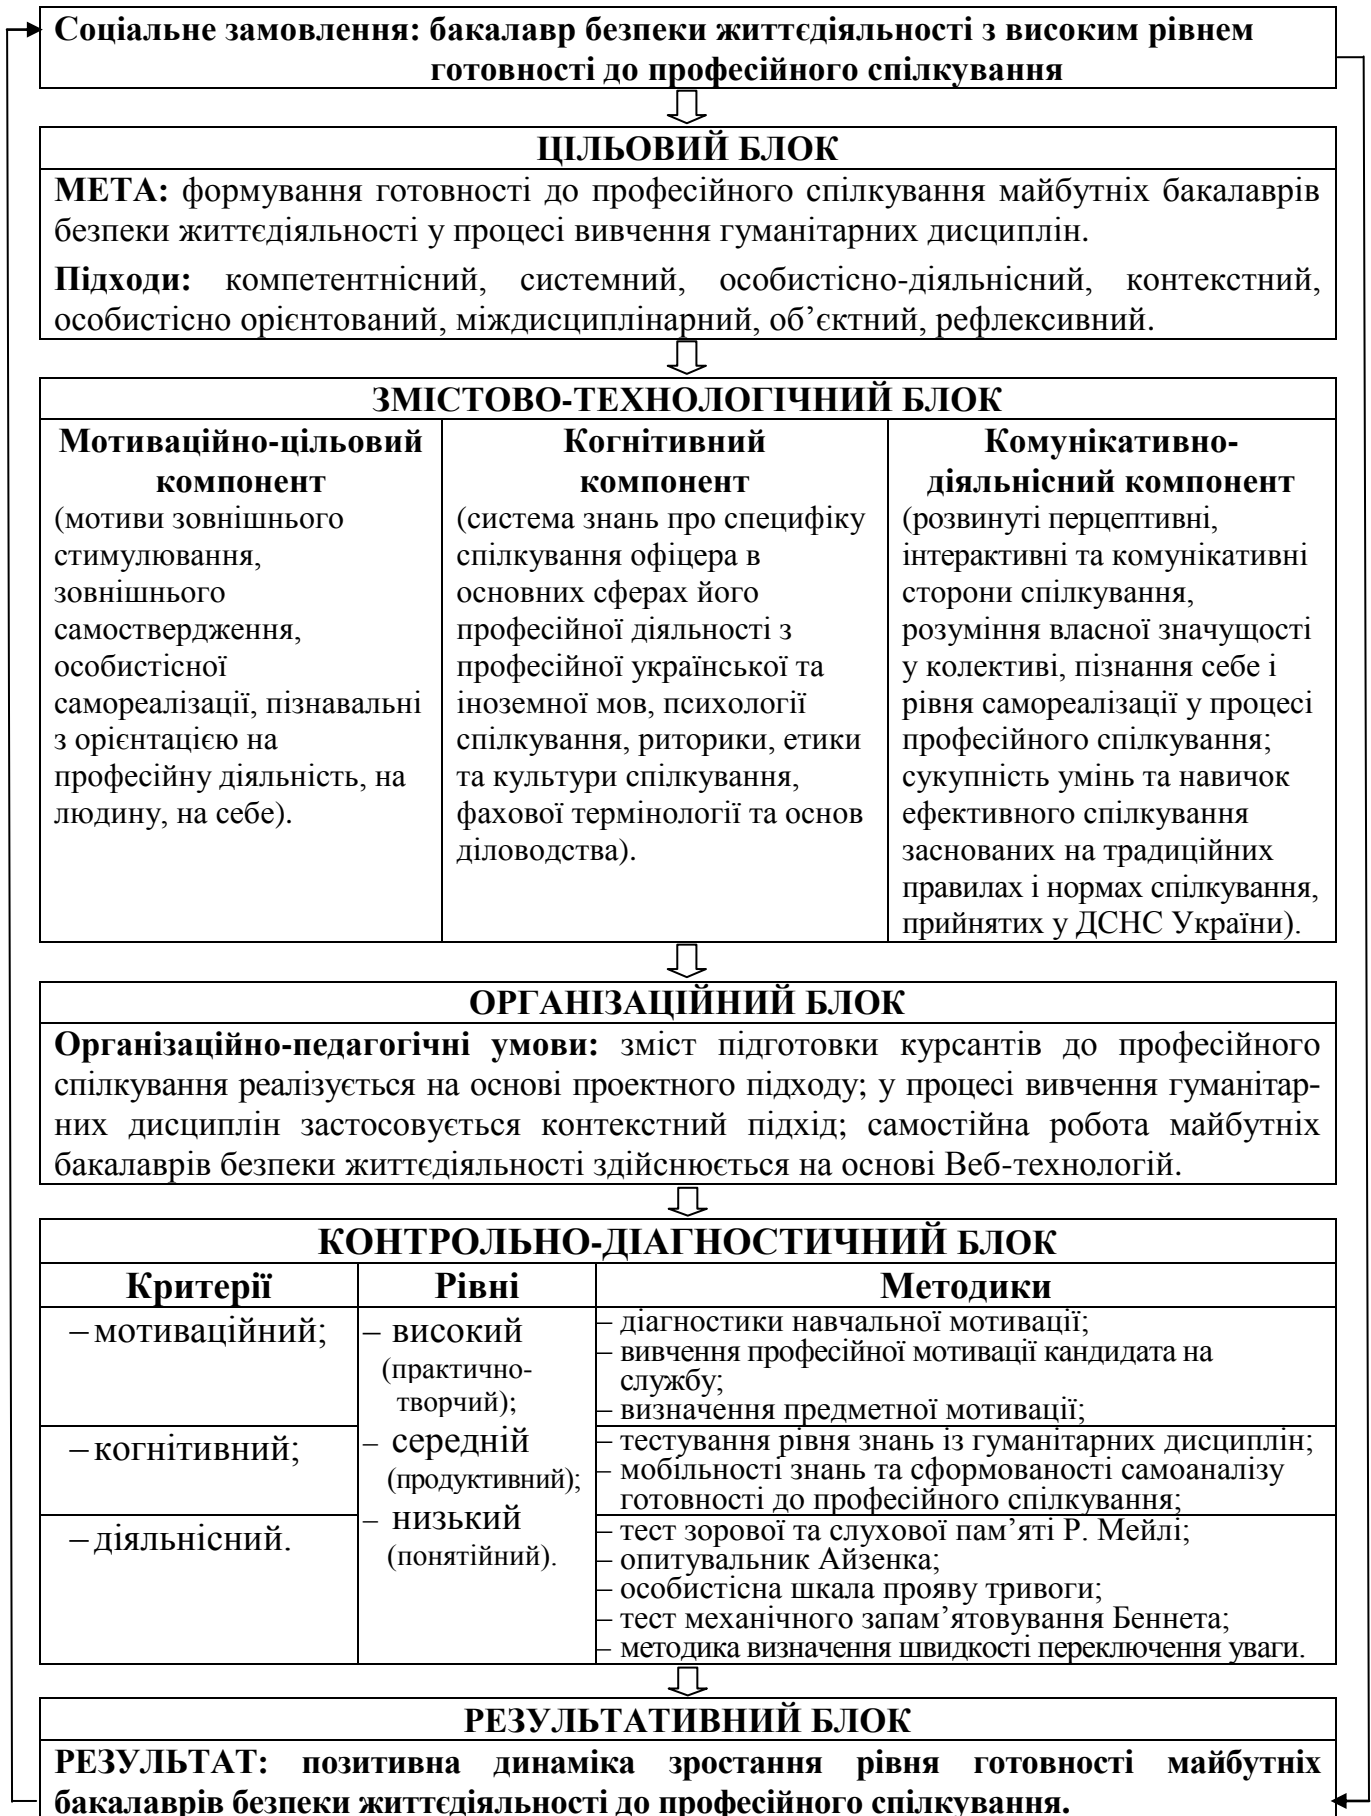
Соціальне замовлення: бакалавр безпеки життєдіяльності з високим рівнем готовності до професійного спілкування

ЦІЛЬОВИЙ БЛОК

МЕТА: формування готовності до професійного спілкування майбутніх бакалаврів безпеки життєдіяльності у процесі вивчення гуманітарних дисциплін.

Підходи: компетентнісний, системний, особистісно-діяльнісний, контекстний, особистісно орієнтований, міждисциплінарний, об'єктний, рефлексивний.

ЗМІСТОВО-ТЕХНОЛОГІЧНИЙ БЛОК

| Мотиваційно-цільовий компонент | Когнітивний компонент | Комунікативно-діяльнісний компонент |
|---|---|---|
| (мотиви зовнішнього стимулювання, зовнішнього самоствердження, особистісної самореалізації, пізнавальні з орієнтацією на професійну діяльність, на людину, на себе). | (система знань про специфіку спілкування офіцера в основних сферах його професійної діяльності з професійної української та іноземної мов, психології спілкування, риторики, етики та культури спілкування, фахової термінології та основ діловодства). | (розвинуті перцептивні, інтерактивні та комунікативні сторони спілкування, розуміння власної значущості у колективі, пізнання себе і рівня самореалізації у процесі професійного спілкування; сукупність умінь та навичок ефективного спілкування заснованих на традиційних правилах і нормах спілкування, прийнятих у ДСНС України). |

ОРГАНІЗАЦІЙНИЙ БЛОК

Організаційно-педагогічні умови: зміст підготовки курсантів до професійного спілкування реалізується на основі проектного підходу; у процесі вивчення гуманітарних дисциплін застосовується контекстний підхід; самостійна робота майбутніх бакалаврів безпеки життєдіяльності здійснюється на основі Веб-технологій.

КОНТРОЛЬНО-ДІАГНОСТИЧНИЙ БЛОК

| Критерії | Рівні | Методики |
|---|---|---|
| – мотиваційний; | – високий (практично-творчий); | – діагностики навчальної мотивації; – вивчення професійної мотивації кандидата на службу; – визначення предметної мотивації; |
| – когнітивний; | – середній (продуктивний); | – тестування рівня знань із гуманітарних дисциплін; – мобільності знань та сформованості самоаналізу готовності до професійного спілкування; |
| – діяльнісний. | – низький (понятійний). | – тест зорової та слухової пам'яті Р. Мейлі; – опитувальник Айзенка; – особистісна шкала прояву тривоги; – тест механічного запам'ятовування Беннета; – методика визначення швидкості переключення уваги. |

РЕЗУЛЬТАТИВНИЙ БЛОК

РЕЗУЛЬТАТ: позитивна динаміка зростання рівня готовності майбутніх бакалаврів безпеки життєдіяльності до професійного спілкування.